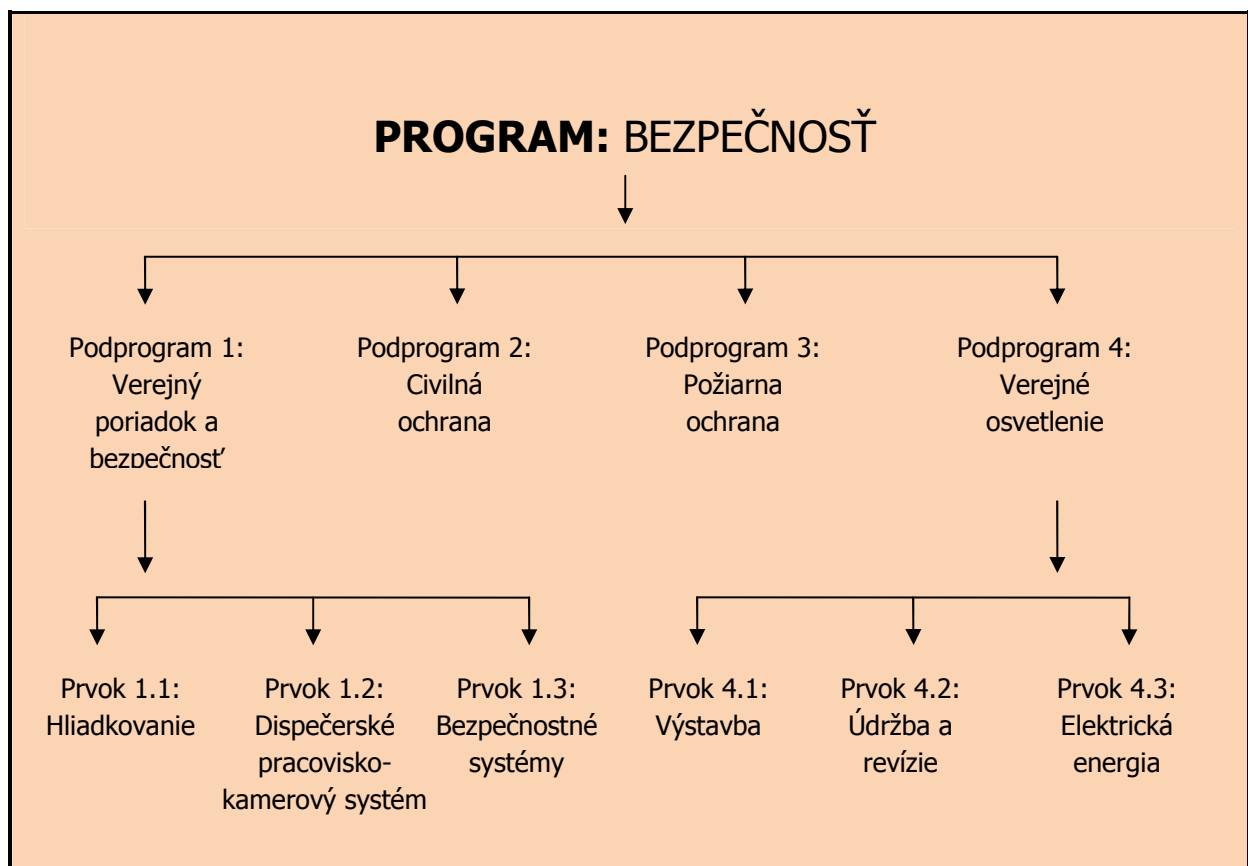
**PROGRAM:** BEZPEČNOSŤ

Podprogram 1: Verejný poriadok a bezpečnosť

Podprogram 2: Civilná ochrana

Podprogram 3: Požiarna ochrana

Podprogram 4: Verejné osvetlenie

Prvok 1.1: Hliadkovanie

Prvok 1.2: Dispečerské pracovisko-kamerový systém

Prvok 1.3: Bezpečnostné systémy

Prvok 4.1: Výstavba

Prvok 4.2: Údržba a revízie

Prvok 4.3: Elektrická energia